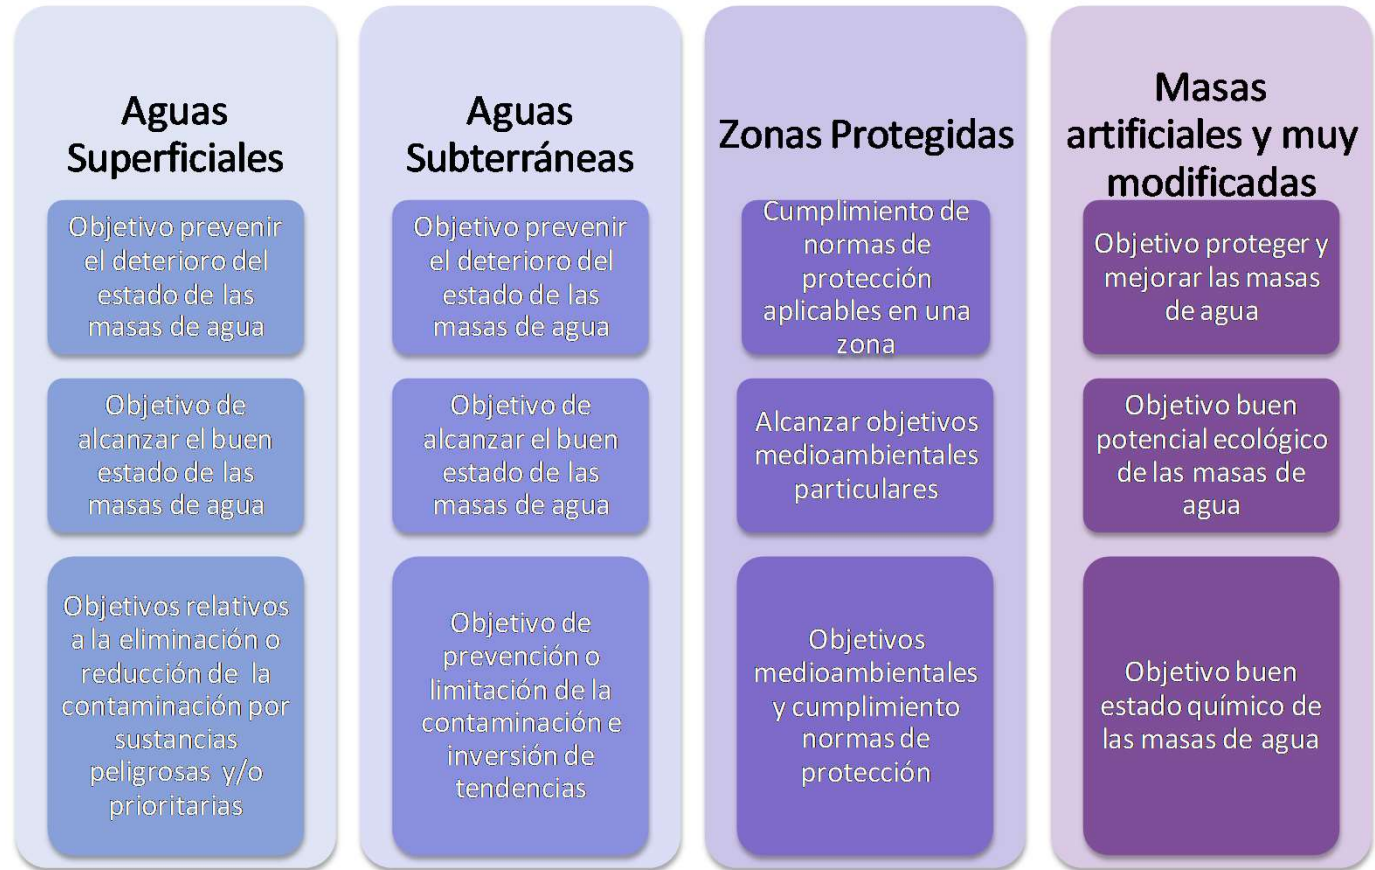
Aguas Superficiales

Objetivo prevenir el deterioro del estado de las masas de agua

Objetivo de alcanzar el buen estado de las masas de agua

Objetivos relativos a la eliminación o reducción de la contaminación por sustancias peligrosas y/o prioritarias

Aguas Subterráneas

Objetivo prevenir el deterioro del estado de las masas de agua

Objetivo de alcanzar el buen estado de las masas de agua

Objetivo de prevención o limitación de la contaminación e inversión de tendencias

Zonas Protegidas

Cumplimiento de normas de protección aplicables en una zona

Alcanzar objetivos medioambientales particulares

Objetivos medioambientales y cumplimiento normas de protección

Masas artificiales y muy modificadas

Objetivo proteger y mejorar las masas de agua

Objetivo buen potencial ecológico de las masas de agua

Objetivo buen estado químico de las masas de agua